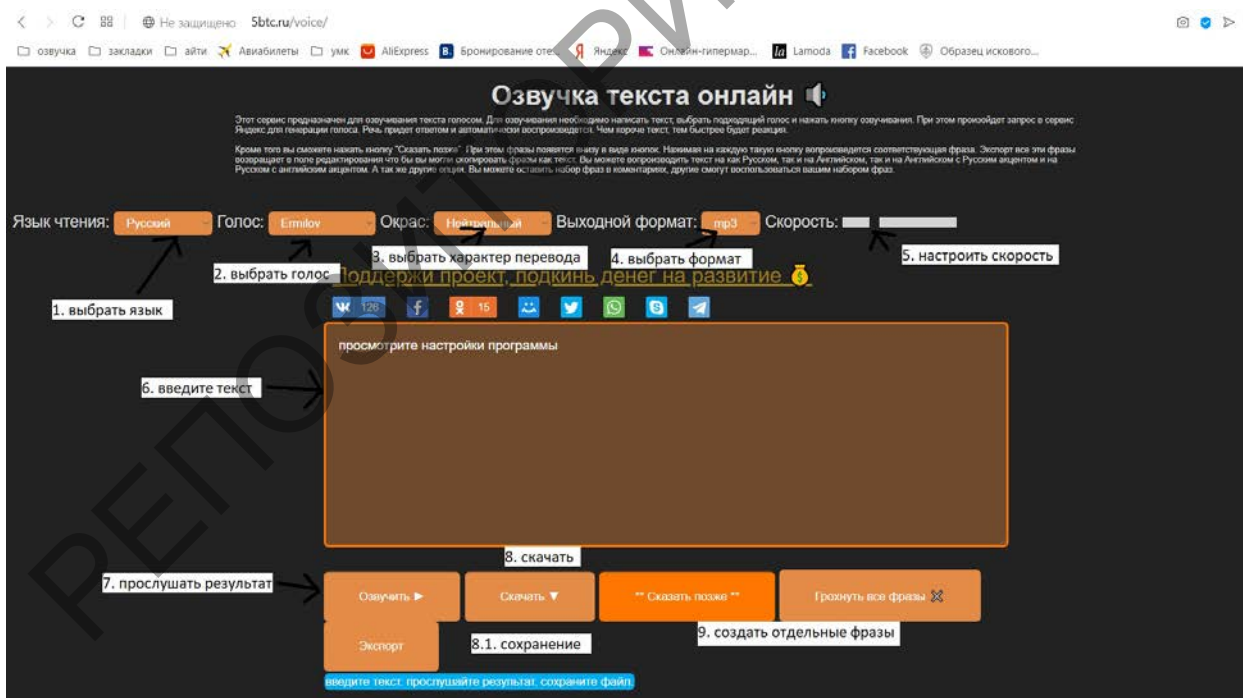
Не защищено 5btc.ru/voice/

озвучка закладки айти Авиабилеты умк AliExpress Бронирование оте Яндекс Онлайн-гипермар... Lamoda Facebook Образец искового...

Озвучка текста онлайн

Этот сервис предназначен для озвучивания текста голосом. Для озвучивания необходимо написать текст, выбрать подходящий голос и нажать кнопку озвучивания. При этом произойдет запрос в сервис Яндекс для генерации голоса. Речь придет ответом и автоматически воспроизведется. Чем короче текст, тем быстрее будет реакция.

Кроме того вы сможете нажать кнопку "Сказать позже". При этом фразы появятся внизу в виде кнопок. Нажимая на каждую такую кнопку воспроизведется соответствующая фраза. Экспорт все эти фразы возвращает в поле редактирования что бы вы могли скопировать фразы как текст. Вы можете воспроизводить текст на как Русском, так и на Английском, так и на Английском с Русским акцентом и на Русском с английским акцентом. А так же другие опции. Вы можете оставить набор фраз в коментариях, другие смогут воспользоваться вашим набором фраз.

Язык чтения: Русский Голос: Ermilov Окрас: Нейтральный Выходной формат: mp3 Скорость:

1. выбрать язык

2. выбрать голос

3. выбрать характер перевода

4. выбрать формат

5. настроить скорость

Поддержи проект, подкинь денег на развитие

128 15

просмотрите настройки программы

6. введите текст

7. прослушать результат

8. скачать

8.1. сохранение

9. создать отдельные фразы

Озвучить ▶ Скачать ▼ ** Сказать позже ** Грохнуть все фразы

Экспорт

введите текст, прослушайте результат, сохраните файл.

РЕПОЗИТОРИЙ